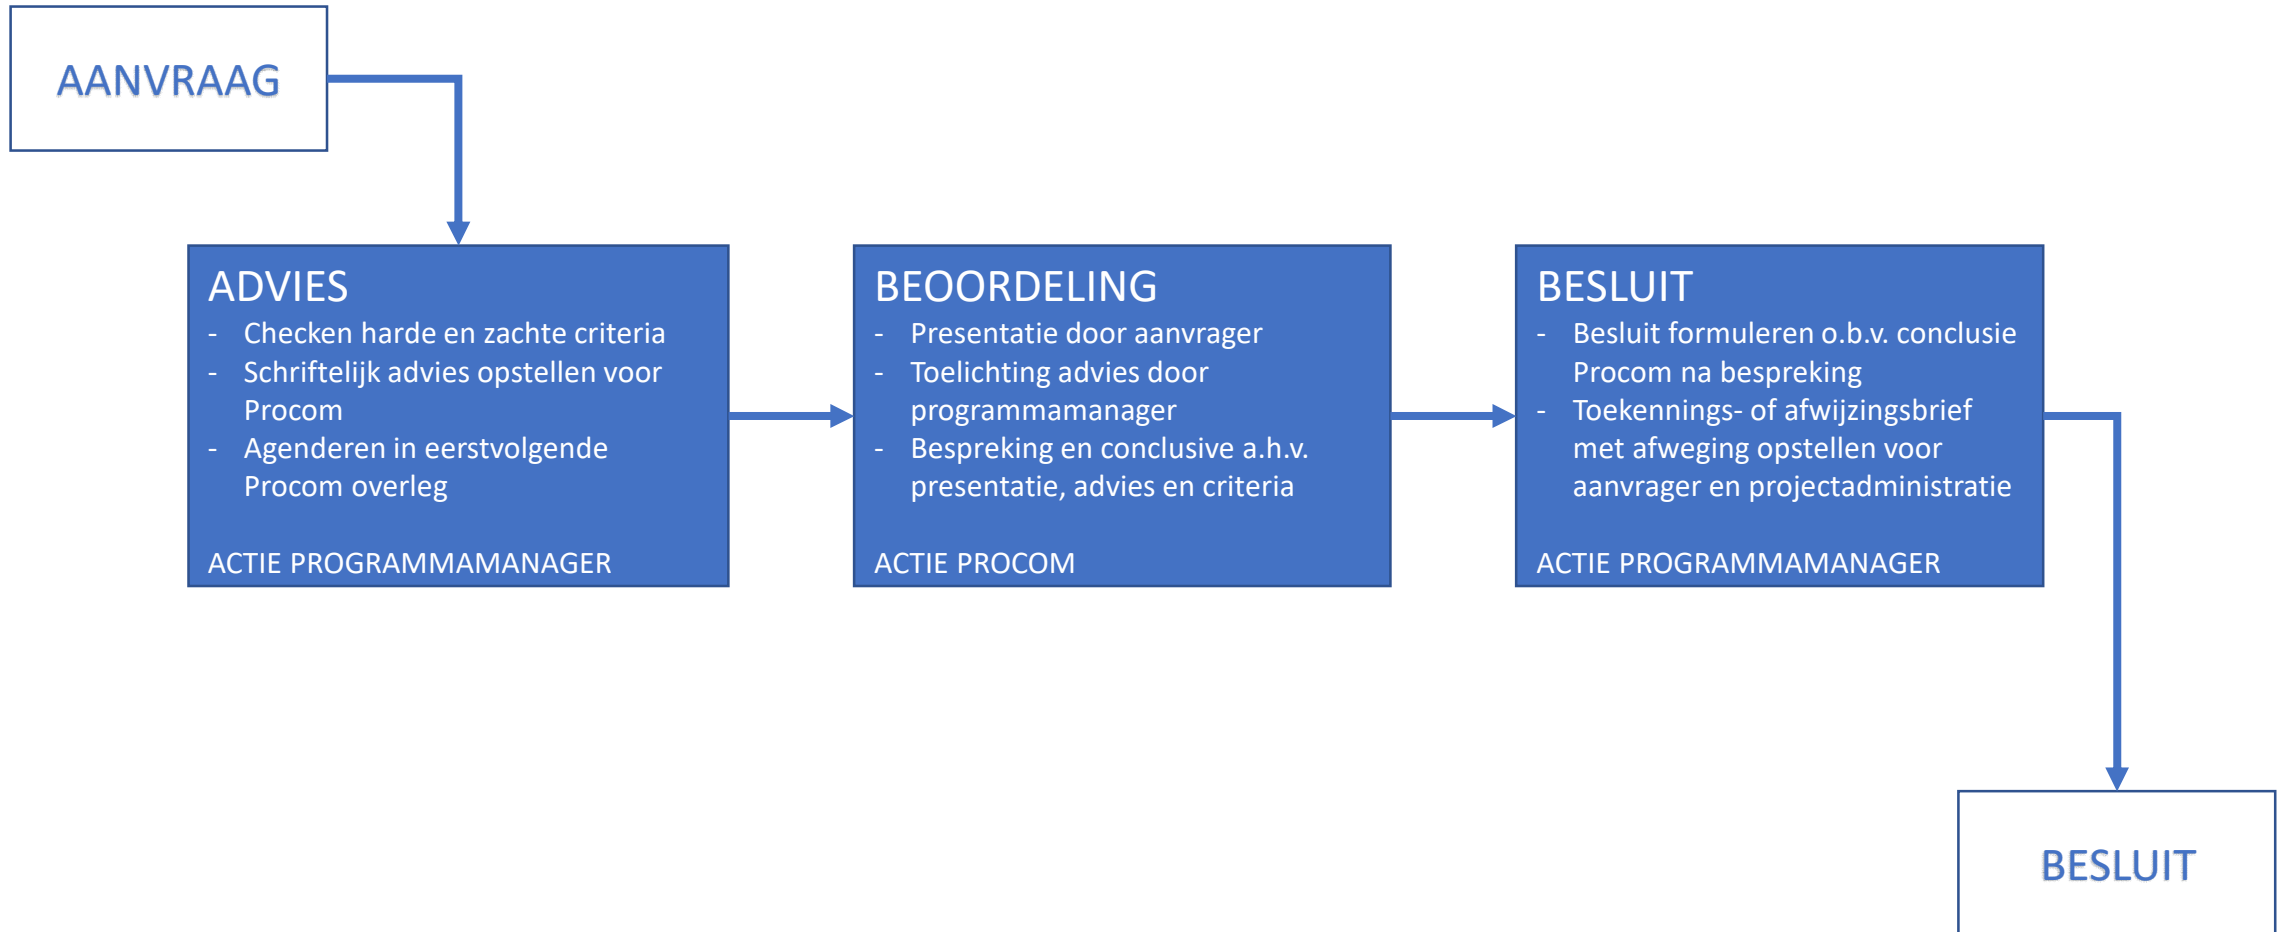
AANVRAAG

ADVIES
- Checken harde en zachte criteria
- Schriftelijk advies opstellen voor Procom
- Agenderen in eerstvolgende Procom overleg

ACTIE PROGRAMMAMANAGER

BEOORDELING
- Presentatie door aanvrager
- Toelichting advies door programmamanager
- Bespreking en conclusive a.h.v. presentatie, advies en criteria

ACTIE PROCOM

BESLUIT
- Besluit formuleren o.b.v. conclusie Procom na bespreking
- Toekennings- of afwijzingsbrief met afweging opstellen voor aanvrager en projectadministratie

ACTIE PROGRAMMAMANAGER

BESLUIT